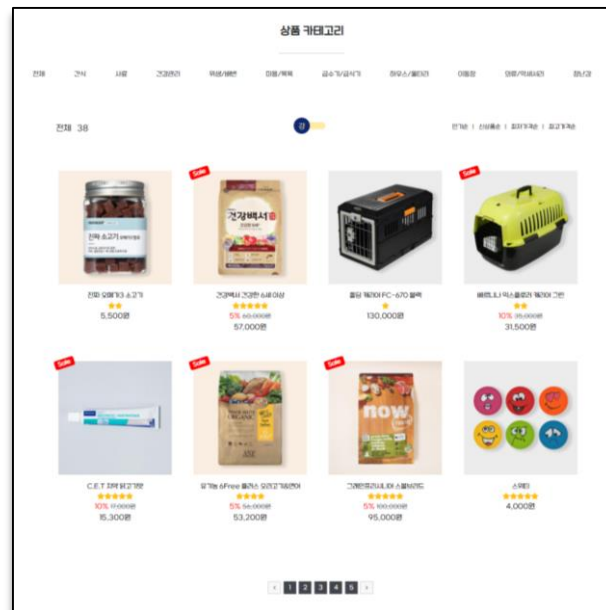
상품 카테고리

전체 | 간식 | 사료 | 건강관리 | 위생/배변 | 미용/목욕 | 급수기/급식기 | 하우스/울타리 | 이동장 | 의류/악세사리 | 장난감

전체 38

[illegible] | 신상품순 | 높은가격순 | 낮은가격순

Sale

건강백서

진짜 소고기

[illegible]
5,500원

건강백서 건강한 6세 이상
5% 60,000원
57,000원

플링 캐리어 FC-670 블랙
130,000원

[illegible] 캐리어 그린
10% 35,000원
31,500원

C.E.T 치약 닭고기맛
10% 17,000원
15,300원

now

유기농 6Free 플러스 오리고기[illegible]
5% 56,000원
53,200원

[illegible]
5% 100,000원
95,000원

스마일
4,000원

1 2 3 4 5